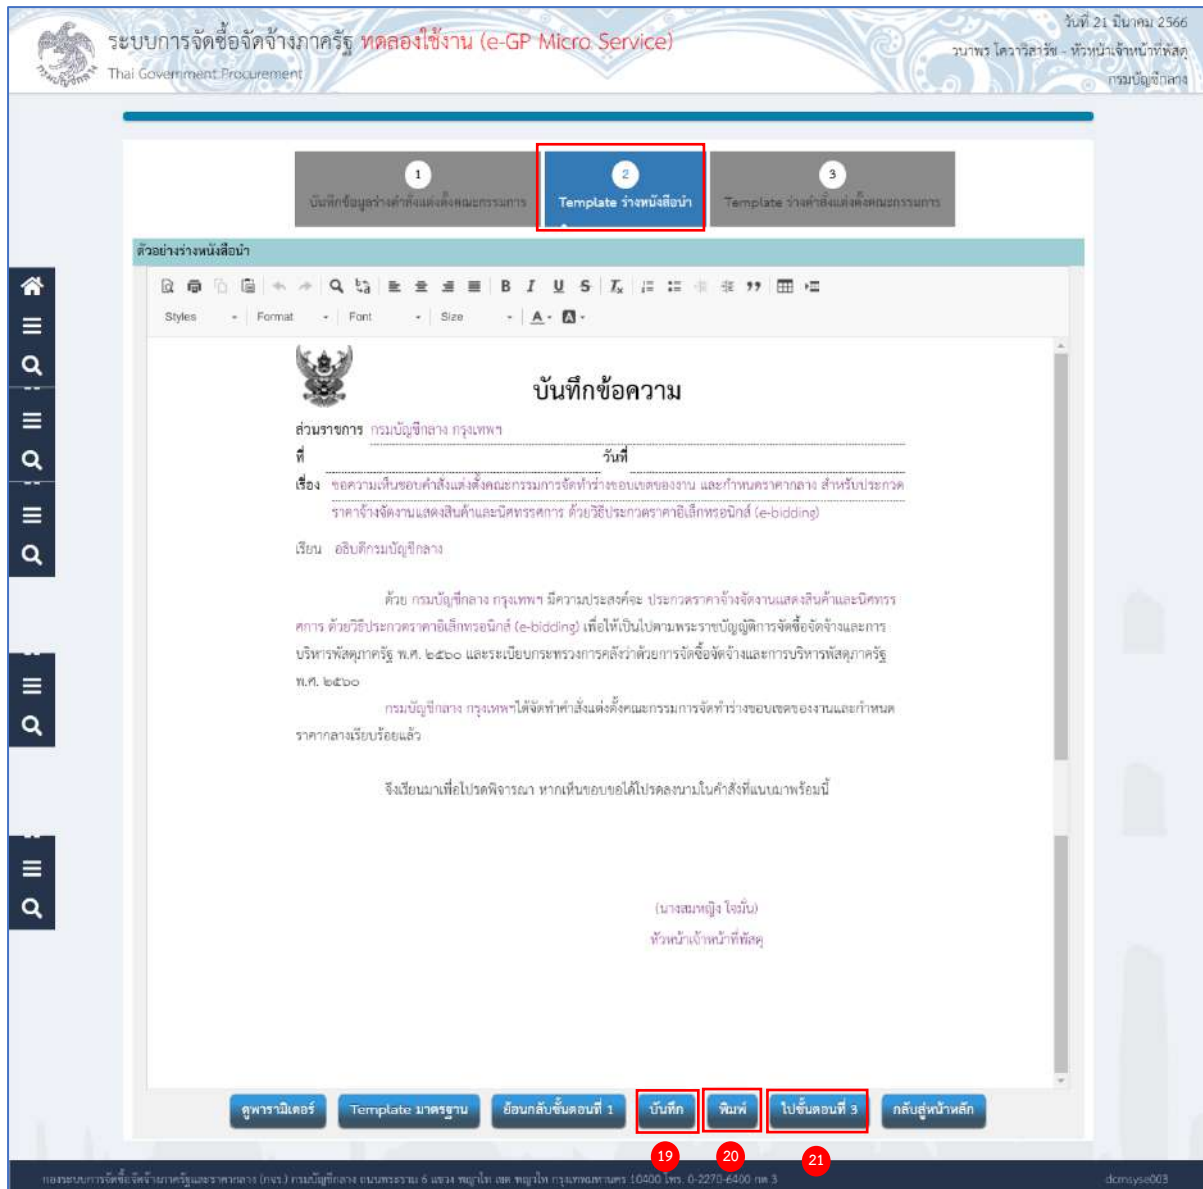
ระบบการจัดซื้อจัดจ้างภาครัฐ ทดลองใช้งาน (e-GP Micro Service)
Thai Government Procurement

วันที่ 21 มีนาคม 2566
วนาพร โควาวิสาริช - หัวหน้าเจ้าหน้าที่พัสดุ
กรมบัญชีกลาง

1
บันทึกข้อมูลร่างคำสั่งแต่งตั้งคณะกรรมการ

2
Template ร่างหนังสือนำ

3
Template ร่างคำสั่งแต่งตั้งคณะกรรมการ

ตัวอย่างร่างหนังสือนำ

Styles Format Font Size

บันทึกข้อความ

ส่วนราชการ กรมบัญชีกลาง กรุงเทพฯ
ที่ วันที่
เรื่อง ขอความเห็นชอบคำสั่งแต่งตั้งคณะกรรมการจัดทำร่างขอบเขตของงาน และกำหนดราคากลาง สำหรับประกวดราคาจ้างจัดงานแสดงสินค้าและนิทรรศการ ด้วยวิธีประกวดราคาอิเล็กทรอนิกส์ (e-bidding)

เรียน อธิบดีกรมบัญชีกลาง

ด้วย กรมบัญชีกลาง กรุงเทพฯ มีความประสงค์จะ ประกวดราคาจ้างจัดงานแสดงสินค้าและนิทรรศการ ด้วยวิธีประกวดราคาอิเล็กทรอนิกส์ (e-bidding) เพื่อให้เป็นไปตามพระราชบัญญัติการจัดซื้อจัดจ้างและการบริหารพัสดุภาครัฐ พ.ศ. ๒๕๖๐ และระเบียบกระทรวงการคลังว่าด้วยการจัดซื้อจัดจ้างและการบริหารพัสดุภาครัฐ พ.ศ. ๒๕๖๐

กรมบัญชีกลาง กรุงเทพฯได้จัดทำคำสั่งแต่งตั้งคณะกรรมการจัดทำร่างขอบเขตของงานและกำหนดราคากลางเรียบร้อยแล้ว

จึงเรียนมาเพื่อโปรดพิจารณา หากเห็นชอบขอได้โปรดลงนามในคำสั่งที่แนบมาพร้อมนี้

(นางสมหญิง ใจมั่น)
หัวหน้าเจ้าหน้าที่พัสดุ

ดูพารามิเตอร์ | Template มาตรฐาน | ย้อนกลับขั้นตอนที่ 1 | บันทึก | พิมพ์ | ไปขั้นตอนที่ 3 | กลับสู่หน้าหลัก

19 20 21

กองระบบการจัดซื้อจัดจ้างภาครัฐและราคากลาง (กจร.) กรมบัญชีกลาง ถนนพระราม 6 แขวง พญาไท เขต พญาไท กรุงเทพมหานคร 10400 โทร. 0-2270-6400 กด 3
dcmsyse003